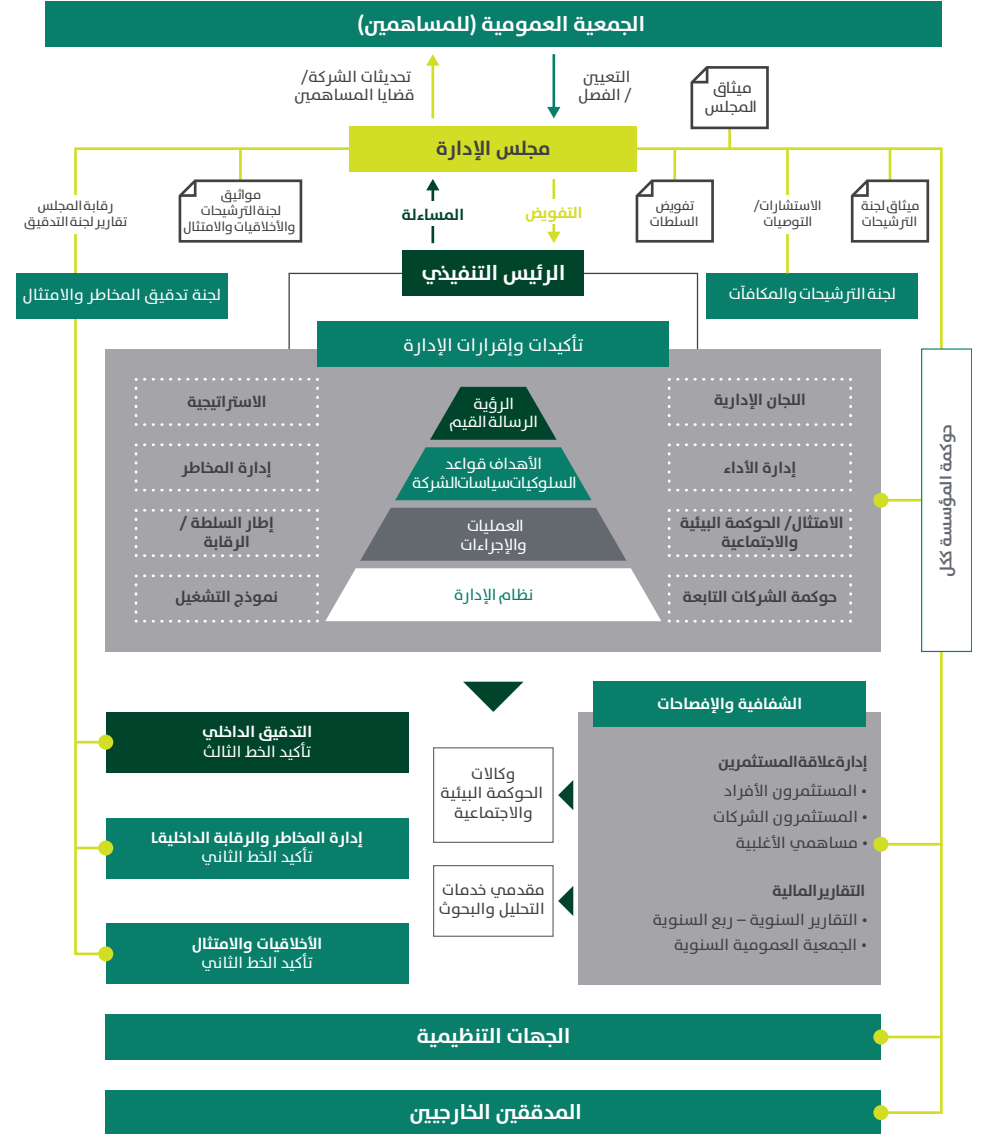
الجمعية العمومية (للمساهمين)

تحديثات الشركة/ قضايا المساهمين

التعيين / الفصل

ميثاق المجلس

مجلس الإدارة

رقابة المجلس تقارير لجنة التدقيق

مواثيق لجنة الترشيحات والأخلاقيات والامتثال

المساءلة

التفويض

تفويض السلطات

الاستشارات/ التوصيات

ميثاق لجنة الترشيحات

الرئيس التنفيذي

لجنة تدقيق المخاطر والامتثال

لجنة الترشيحات والمكافآت

تأكيدات وإقرارات الإدارة

حوكمة المؤسسة ككل

الاستراتيجية

إدارة المخاطر

إطار السلطة / الرقابة

نموذج التشغيل

الرؤية الرسالة القيم

الأهداف قواعد السلوكيات سياسات الشركة

العمليات والإجراءات

نظام الإدارة

اللجان الإدارية

إدارة الأداء

الامتثال/ الحوكمة البيئية والاجتماعية

حوكمة الشركات التابعة

الشفافية والإفصاحات

التدقيق الداخلي
تأكيد الخط الثالث

وكالات الحوكمة البيئية والاجتماعية

إدارة علاقة المستثمرين
• المستثمرون الأفراد
• المستثمرون الشركات
• مساهمي الأغلبية

إدارة المخاطر والرقابة الداخليا
تأكيد الخط الثاني

مقدمي خدمات التحليل والبحوث

التقارير المالية
• التقارير السنوية – ربع السنوية
• الجمعية العمومية السنوية

الأخلاقيات والامتثال
تأكيد الخط الثاني

الجهات التنظيمية

المدققين الخارجيين